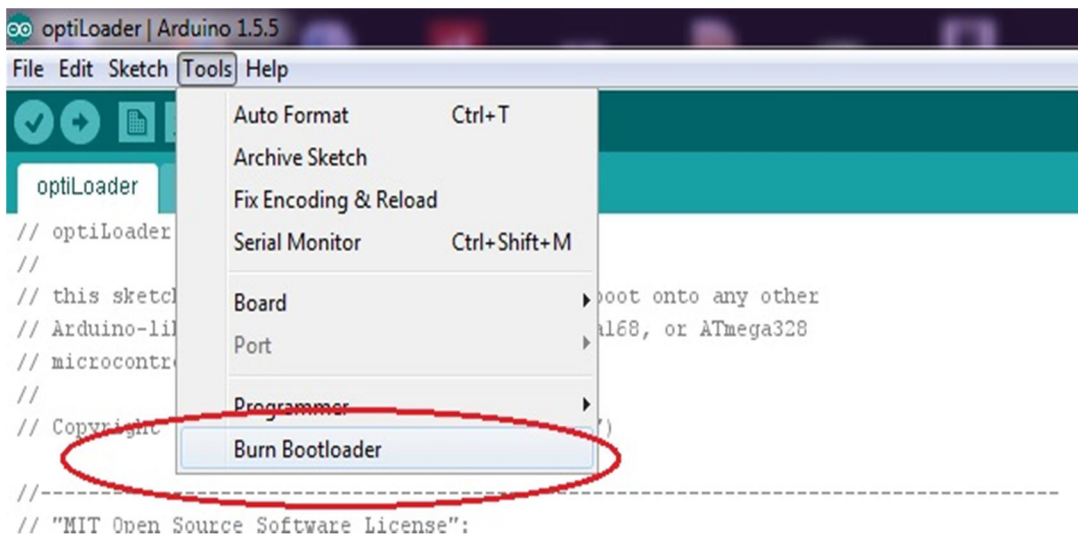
optiLoader | Arduino 1.5.5

File Edit Sketch Tools Help

optiLoader

Auto Format Ctrl+T
Archive Sketch
Fix Encoding & Reload
Serial Monitor Ctrl+Shift+M
Board
Port
Programmer
Burn Bootloader

// optiLoader
//
// this sketch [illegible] boot onto any other
// Arduino-li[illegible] a168, or ATmega328
// microcontr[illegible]
//
// Copyright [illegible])

//-----------------------------------------------------------------------
// "MIT Open Source Software License":